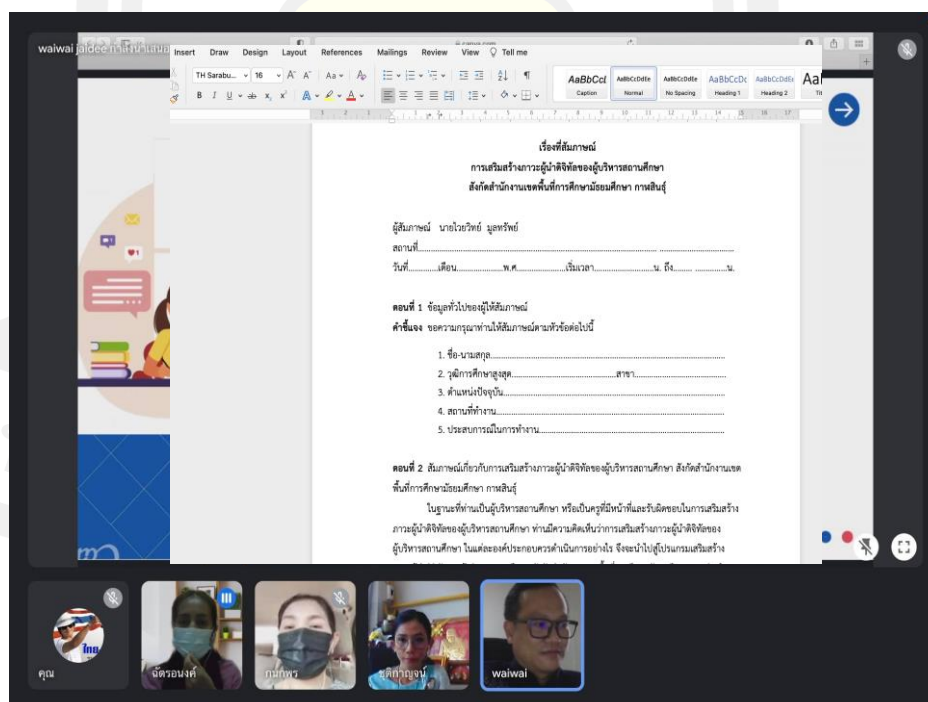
waiwai jaldee กำลังนำเสนอ

Insert Draw Design Layout References Mailings Review View Tell me

TH Sarabu... 16

AaBbCcL Caption
AaBbCcDdEe Normal
AaBbCcDdEe No Spacing
AaBbCcDc Heading 1
AaBbCcDdEe Heading 2

เรื่องที่สัมภาษณ์
การเสริมสร้างภาวะผู้นำดิจิทัลของผู้บริหารสถานศึกษา
สังกัดสำนักงานเขตพื้นที่การศึกษามัธยมศึกษา กาฬสินธุ์

ผู้สัมภาษณ์ นายไวยวิทย์ มูลทรัพย์
สถานที่.......................................................................................................
วันที่..........เดือน....................พ.ศ....................เริ่มเวลา.........................น. ถึง.............. ...............น.

ตอนที่ 1 ข้อมูลทั่วไปของผู้ให้สัมภาษณ์
คำชี้แจง ขอความกรุณาท่านให้สัมภาษณ์ตามหัวข้อต่อไปนี้

1. ชื่อ-นามสกุล..........................................................................
2. วุฒิการศึกษาสูงสุด.......................................สาขา....................
3. ตำแหน่งปัจจุบัน......................................................................
4. สถานที่ทำงาน.........................................................................
5. ประสบการณ์ในการทำงาน........................................................

ตอนที่ 2 สัมภาษณ์เกี่ยวกับการเสริมสร้างภาวะผู้นำดิจิทัลของผู้บริหารสถานศึกษา สังกัดสำนักงานเขตพื้นที่การศึกษามัธยมศึกษา กาฬสินธุ์

ในฐานะที่ท่านเป็นผู้บริหารสถานศึกษา หรือเป็นครูที่มีหน้าที่และรับผิดชอบในการเสริมสร้างภาวะผู้นำดิจิทัลของผู้บริหารสถานศึกษา ท่านมีความคิดเห็นว่าการเสริมสร้างภาวะผู้นำดิจิทัลของผู้บริหารสถานศึกษา ในแต่ละองค์ประกอบควรดำเนินการอย่างไร จึงจะนำไปสู่โปรแกรมเสริมสร้าง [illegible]

คุณ
ฉัตรอนงค์
กนกพร
ชุติกาญจน์
waiwai